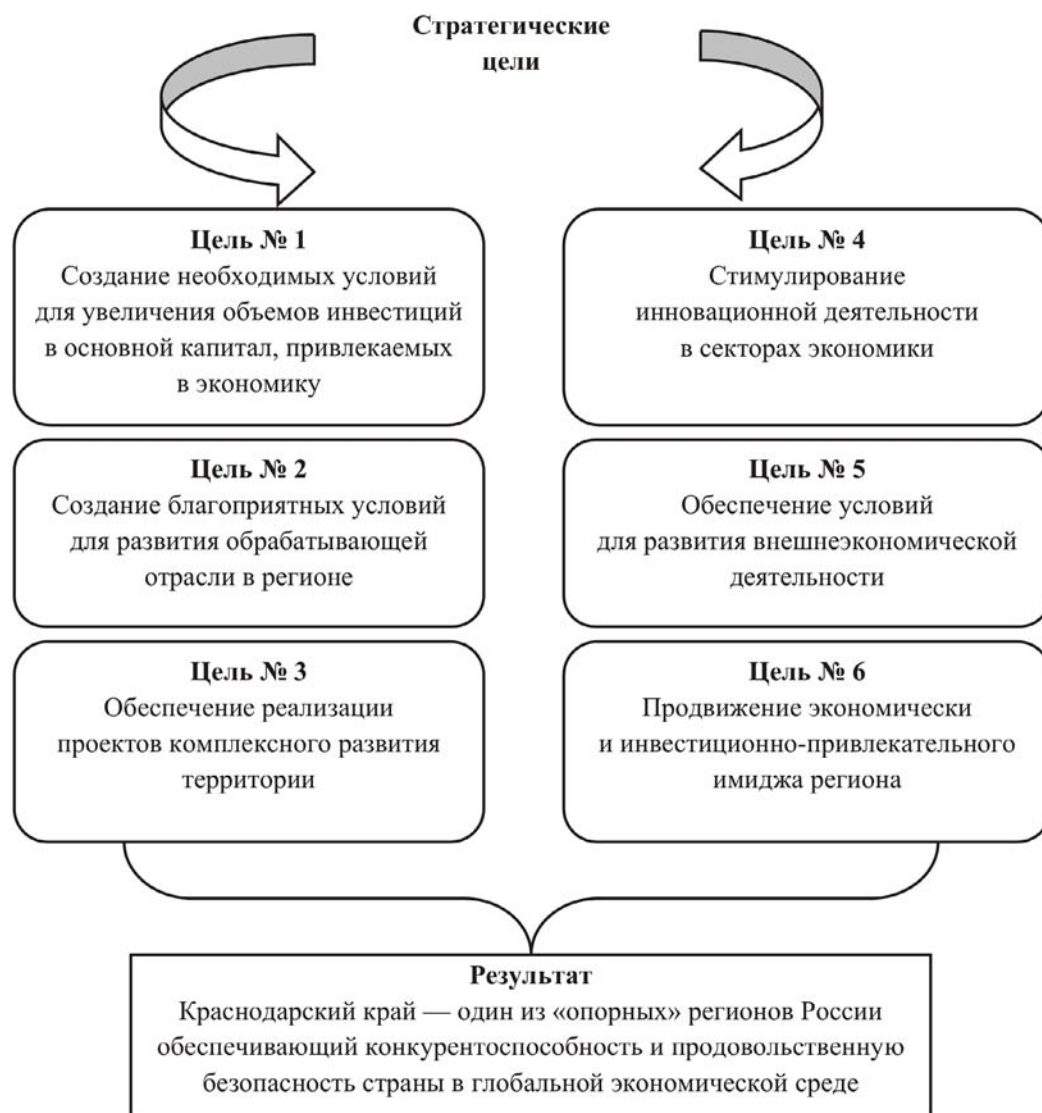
Стратегические цели

Цель № 1
Создание необходимых условий для увеличения объемов инвестиций в основной капитал, привлекаемых в экономику

Цель № 2
Создание благоприятных условий для развития обрабатывающей отрасли в регионе

Цель № 3
Обеспечение реализации проектов комплексного развития территории

Цель № 4
Стимулирование инновационной деятельности в секторах экономики

Цель № 5
Обеспечение условий для развития внешнеэкономической деятельности

Цель № 6
Продвижение экономически и инвестиционно-привлекательного имиджа региона

Результат
Краснодарский край — один из «опорных» регионов России обеспечивающий конкурентоспособность и продовольственную безопасность страны в глобальной экономической среде